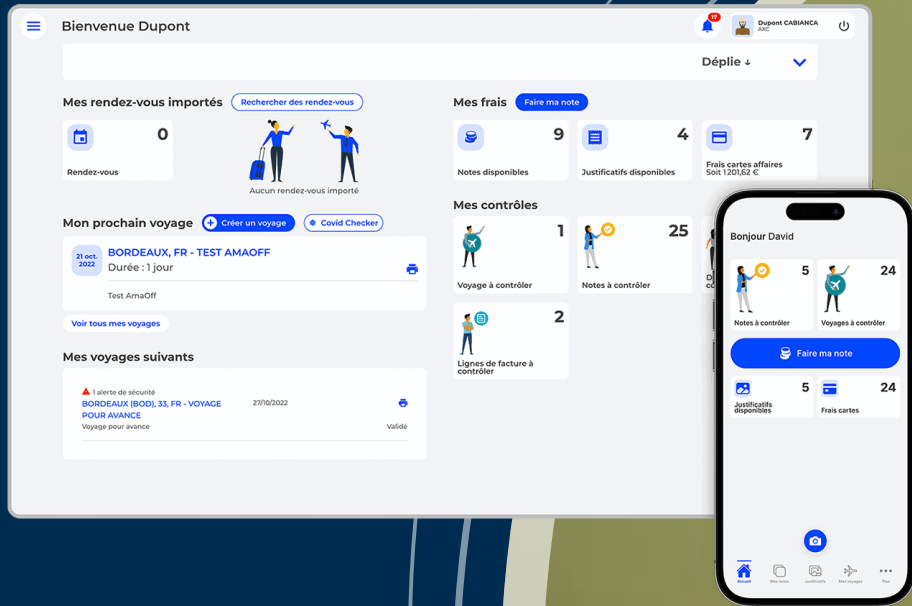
Bienvenue Dupont

17

Dupont CABIANCA
AXC

Déplie ↓

Mes rendez-vous importés
Rechercher des rendez-vous

0
Rendez-vous

Aucun rendez-vous importé

Mes frais
Faire ma note

9
Notes disponibles

4
Justificatifs disponibles

7
Frais cartes affaires
Soit 1 201,62 €

Mon prochain voyage
Créer un voyage
Covid Checker

21 oct. 2022
BORDEAUX, FR - TEST AMAOFF
Durée : 1 jour

Test AmaOff

Voir tous mes voyages

Mes contrôles

1
Voyage à contrôler

25
Notes à contrôler

2
Lignes de facture à contrôler

Mes voyages suivants

1 alerte de sécurité
BORDEAUX (BOD), 33, FR - VOYAGE POUR AVANCE
27/10/2022
Voyage pour avance
Validé

Bonjour David

5
Notes à contrôler

24
Voyages à contrôler

Faire ma note

5
Justificatifs disponibles

24
Frais cartes

Accueil
Mes notes
Justificatifs
Mes voyages
Plus